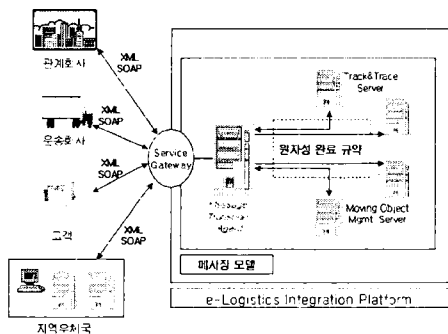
관계회사

XML SOAP

운송회사

XML SOAP

Service Gateway

XML SOAP

고객

XML SOAP

지역우체국

Track&Trace Server

원자성 완료 규약

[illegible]

Moving Object Mgmt. Server

메시징 모델

e-Logistics Integration Platform